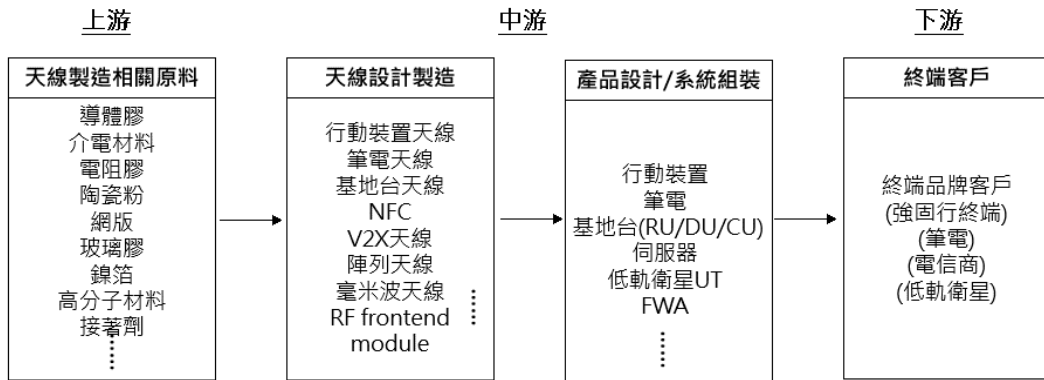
上游

天線製造相關原料

導體膠
介電材料
電阻膠
陶瓷粉
網版
玻璃膠
鎳箔
高分子材料
接著劑
⋮

中游

天線設計製造

行動裝置天線
筆電天線
基地台天線
NFC
V2X天線
陣列天線
毫米波天線
RF frontend module
⋮

產品設計/系統組裝

行動裝置
筆電
基地台(RU/DU/CU)
伺服器
低軌衛星UT
FWA
⋮

下游

終端客戶

終端品牌客戶
(強固行終端)
(筆電)
(電信商)
(低軌衛星)